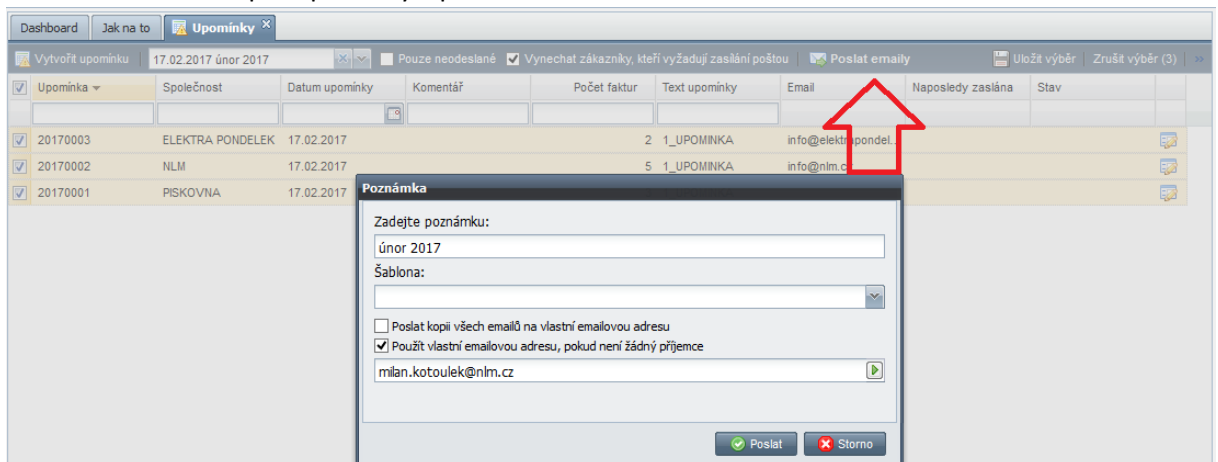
Dashboard | Jak na to | Upomínky

Vytvořit upomínku | 17.02.2017 únor 2017 | Pouze neodeslané | Vynechat zákazníky, kteří vyžadují zasílání poštou | Poslat emaily | Uložit výběr | Zrušit výběr (3)

| Upomínka | Společnost | Datum upomínky | Komentář | Počet faktur | Text upomínky | Email | Naposledy zaslána | Stav |
|---|---|---|---|---|---|---|---|---|
| 20170003 | ELEKTRA PONDELEK | 17.02.2017 | | 2 | 1_UPOMINKA | info@elektrapondel... | | |
| 20170002 | NLM | 17.02.2017 | | 5 | 1_UPOMINKA | info@nlm.cz | | |
| 20170001 | PISKOVNA | 17.02.2017 | | | | | | |

Poznámka

Zadejte poznámku:

únor 2017

Šablona:

Poslat kopii všech emailů na vlastní emailovou adresu

Použít vlastní emailovou adresu, pokud není žádný příjemce

milan.kotoulek@nlm.cz

Poslat | Storno